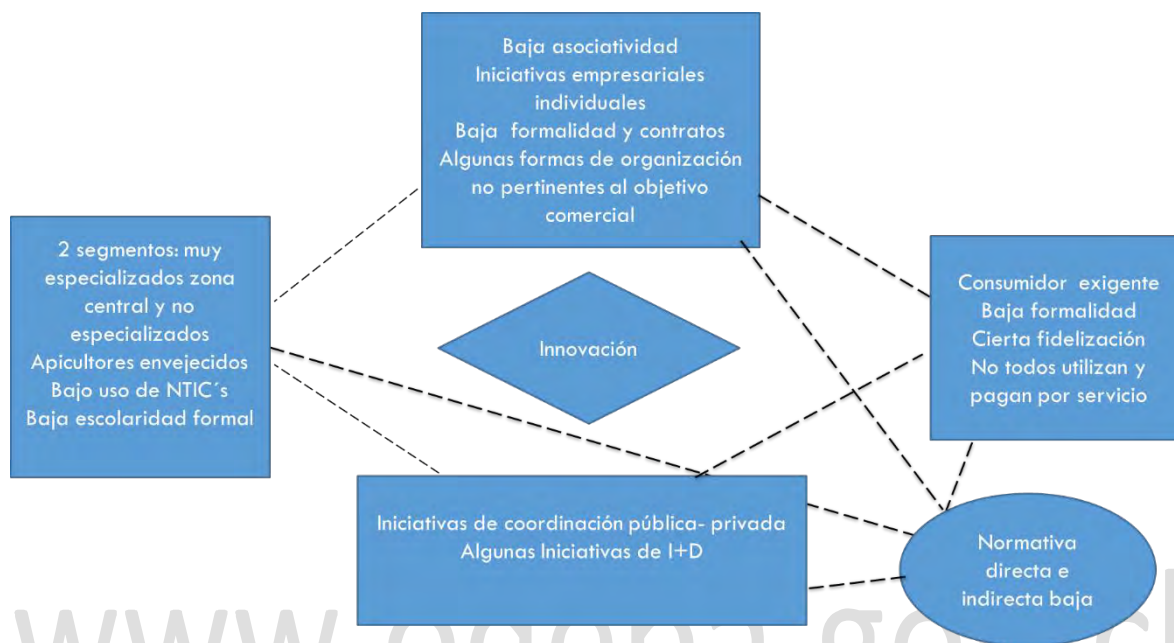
Baja asociatividad
Iniciativas empresariales individuales
Baja formalidad y contratos
Algunas formas de organización no pertinentes al objetivo comercial

2 segmentos: muy especializados zona central y no especializados
Apicultores envejecidos
Bajo uso de NTIC´s
Baja escolaridad formal

Innovación

Consumidor exigente
Baja formalidad
Cierta fidelización
No todos utilizan y pagan por servicio

Iniciativas de coordinación pública- privada
Algunas Iniciativas de I+D

Normativa directa e indirecta baja

www.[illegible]